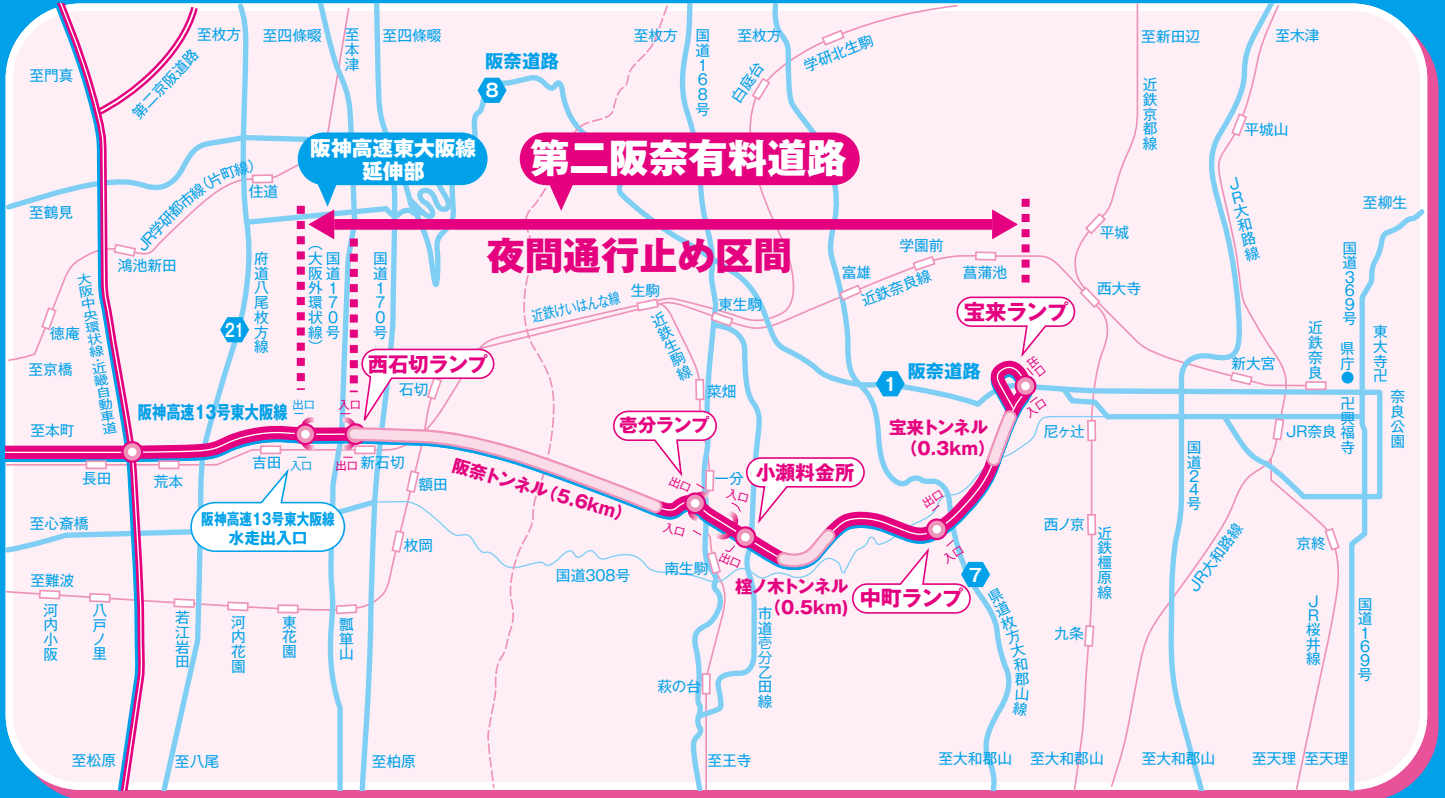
至枚方
至四條畷
至本津
至四條畷
至枚方
国道168号
至枚方
白庭台
学研北生駒
至新田辺
至木津
至門真
第二京阪道路
8
阪奈道路
近鉄京都線
平城山
阪神高速東大阪線延伸部
第二阪奈有料道路
住道
JR学研都市線(片町線)
JR大和路線
至鶴見
至柳生
夜間通行止め区間
平城
学園前
鴻池新田
府道八尾枚方線
国道170号(大阪外環状線)
国道170号
富雄
近鉄奈良線
菖蒲池
西大寺
国道369号
大阪中央環状線・近畿自動車道
近鉄けいはんな線
生駒
東生駒
宝来ランプ
徳庵
21
近鉄生駒線
近鉄奈良
新大宮
県庁
東大寺
至京橋
西石切ランプ
1
阪奈道路
出口
入口
石切
菜畑
奈良公園
阪神高速13号東大阪線
出口
入口
宝来トンネル(0.3km)
興福寺
至本町
壱分ランプ
尼ヶ辻
JR奈良
長田
荒本
吉田
入口
出口
新石切
阪奈トンネル(5.6km)
一分
小瀬料金所
出口
入口
国道24号
額田
出口
入口
出口
至心斎橋
阪神高速13号東大阪線水走出入口
入口
出口
西ノ京
近鉄橿原線
枚岡
京終
国道308号
南生駒
入口
7
JR大和路線
至難波
椪ノ木トンネル(0.5km)
中町ランプ
河内小阪
八戸ノ里
若江岩田
河内花園
東花園
瓢箪山
市道壱分乙田線
県道枚方大和郡山線
九条
JR桜井線
国道169号
萩の台
至松原
至八尾
至柏原
至王寺
至大和郡山
至大和郡山
至大和郡山
至天理
至天理